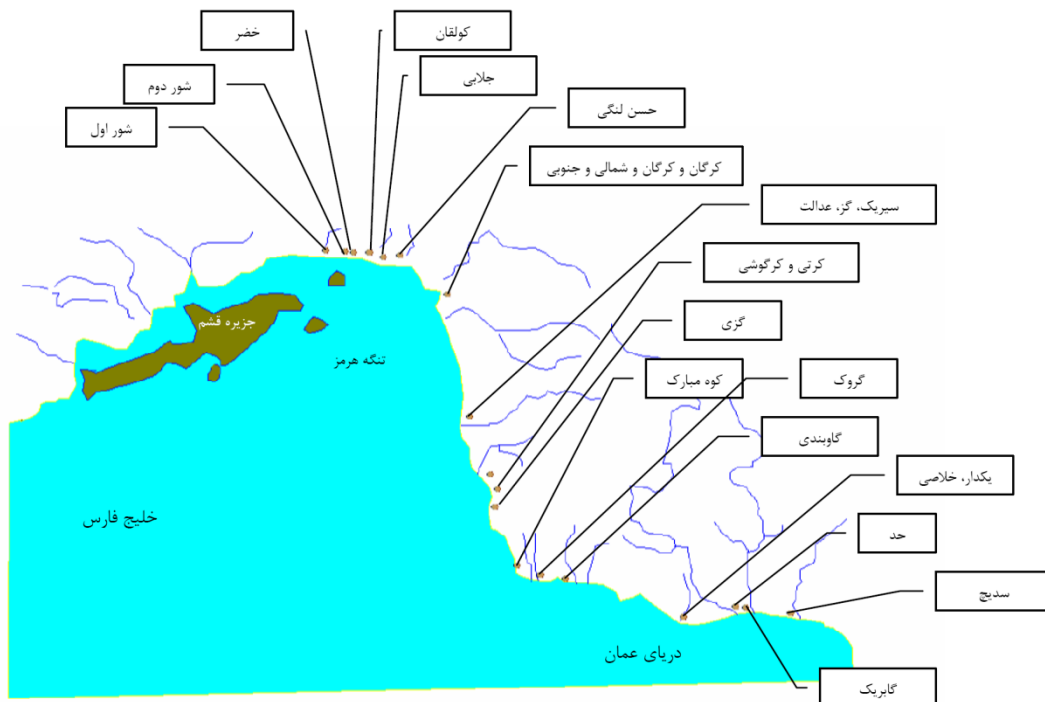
خضر

کولقان

شور دوم

جلابی

شور اول

حسن لنگی

کرگان و کرگان و شمالی و جنوبی

سیریک، گز، عدالت

کرتی و کرگوشی

گزی

کوه مبارک

گروک

گاوبندی

یکدار، خلاصی

حد

سدیج

گابریک

جزیره قشم

تنگه هرمز

خلیج فارس

دریای عمان